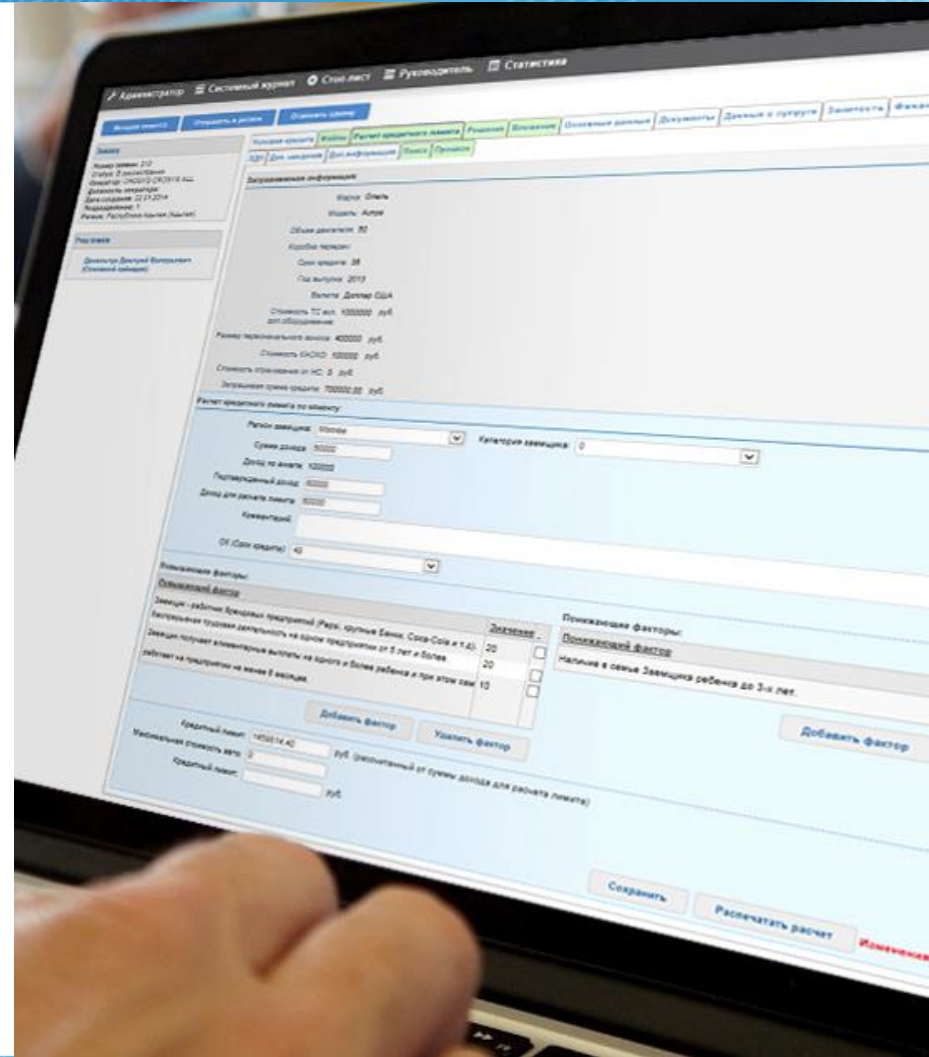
Администратор  Системный журнал  Стоп лист  Руководитель  Статистика

Расчет кредитного лимита  Решение  Вложения  Основные данные  Документы  Данные о супруге  Залогодатель

Запрашиваемая информация:

Марка: Опель
Модель: Астра
Объем двигателя: 50
Коробка передач:
Срок кредита: 36
Год выпуска: 2013
Валюта: Доллар США
Стоимость ТС вкл. доп.оборудование: 1000000 руб.
Размер первоначального взноса: 400000 руб.
Стоимость КАСКО: 100000 руб.
Стоимость страхования от НС: 0 руб.
Запрашиваемая сумма кредита: 700000.00 руб.

Расчет кредитного лимита по клиенту:

Регион заемщика: Москва
Категория заемщика: 0
Сумма дохода: 50000
Доход по анкете: 100000
Подтвержденный доход: 60000
Доход для расчета лимита: 60000
Комментарий:
СК (Срок кредита): 40

Повышающие факторы:
Повышающий фактор
Заемщик - работник брендовых предприятий (Pepsi, крупные Банки, Coca-Cola и т.д.)
Значение
20
20
10
Заемщик получает алиментарные выплаты на одного и более ребенка и при этом зав
работает на предприятии не менее 6 месяцев.

Добавить фактор  Удалить фактор

Понижающие факторы:
Понижающий фактор
Наличие в семье Заемщика ребенка до 3-х лет.

Добавить фактор

Кредитный лимит: 1450014.40
Максимальная стоимость авто: 0  руб. (рассчитанный от суммы дохода для расчета лимита)
Кредитный лимит:  руб.

Сохранить  Распечатать расчет  Изменения